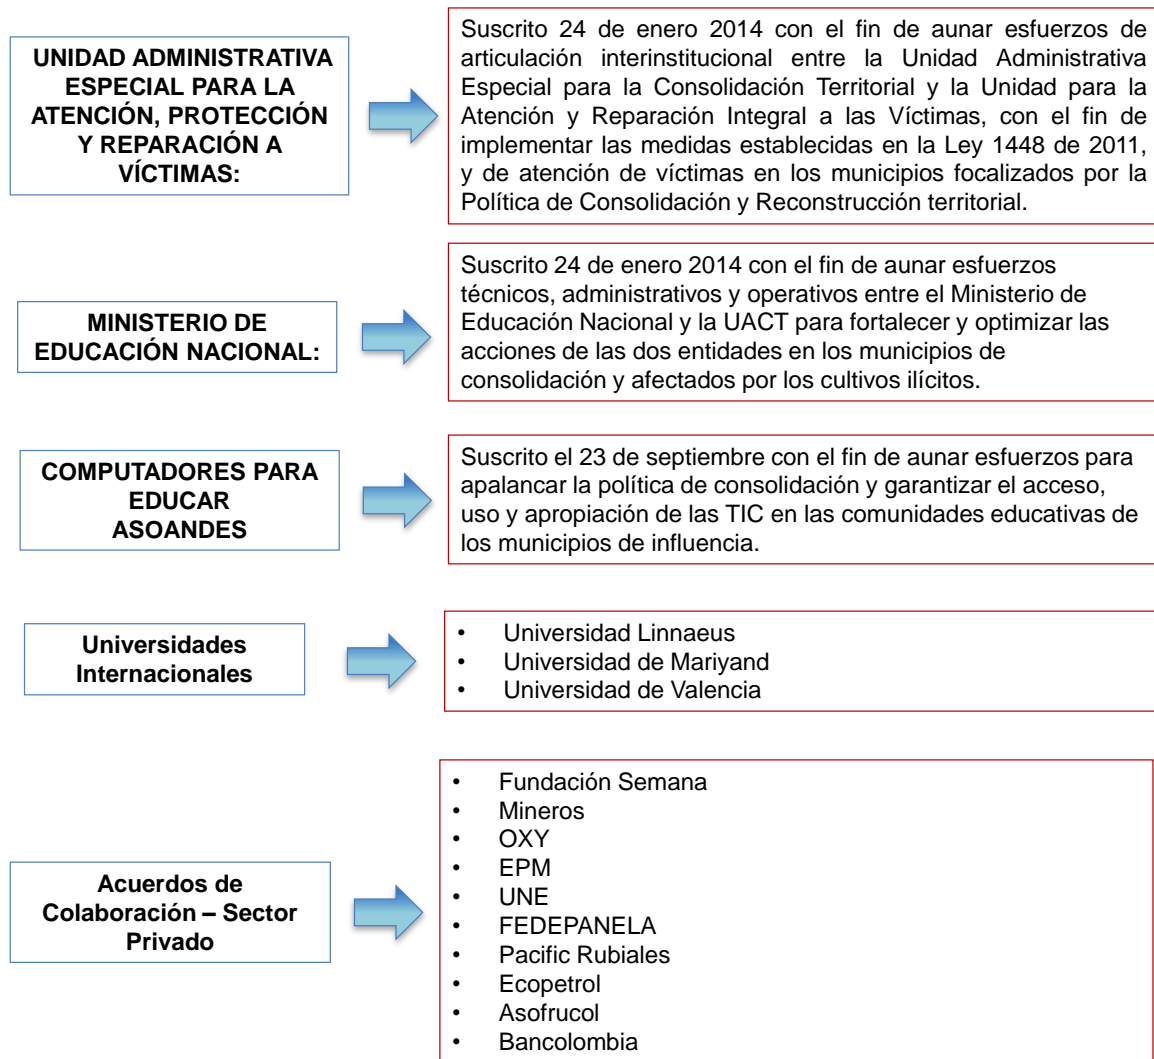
UNIDAD ADMINISTRATIVA ESPECIAL PARA LA ATENCIÓN, PROTECCIÓN Y REPARACIÓN A VÍCTIMAS:

Suscrito 24 de enero 2014 con el fin de aunar esfuerzos de articulación interinstitucional entre la Unidad Administrativa Especial para la Consolidación Territorial y la Unidad para la Atención y Reparación Integral a las Víctimas, con el fin de implementar las medidas establecidas en la Ley 1448 de 2011, y de atención de víctimas en los municipios focalizados por la Política de Consolidación y Reconstrucción territorial.

MINISTERIO DE EDUCACIÓN NACIONAL:

Suscrito 24 de enero 2014 con el fin de aunar esfuerzos técnicos, administrativos y operativos entre el Ministerio de Educación Nacional y la UACT para fortalecer y optimizar las acciones de las dos entidades en los municipios de consolidación y afectados por los cultivos ilícitos.

COMPUTADORES PARA EDUCAR
ASOANDES

Suscrito el 23 de septiembre con el fin de aunar esfuerzos para apalancar la política de consolidación y garantizar el acceso, uso y apropiación de las TIC en las comunidades educativas de los municipios de influencia.

Universidades Internacionales

• Universidad Linnaeus
• Universidad de Mariyand
• Universidad de Valencia

Acuerdos de Colaboración – Sector Privado

• Fundación Semana
• Mineros
• OXY
• EPM
• UNE
• FEDEPANELA
• Pacific Rubiales
• Ecopetrol
• Asofrucol
• Bancolombia